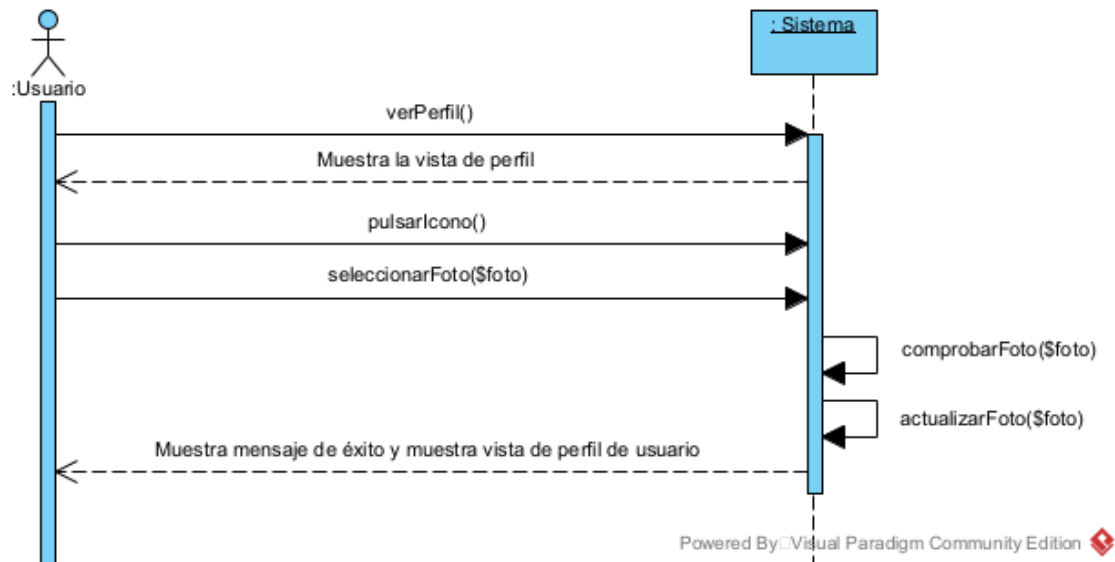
:Usuario

: Sistema

verPerfil()

Muestra la vista de perfil

pulsarIcono()

seleccionarFoto($foto)

comprobarFoto($foto)

actualizarFoto($foto)

Muestra mensaje de éxito y muestra vista de perfil de usuario

Powered By□Visual Paradigm Community Edition